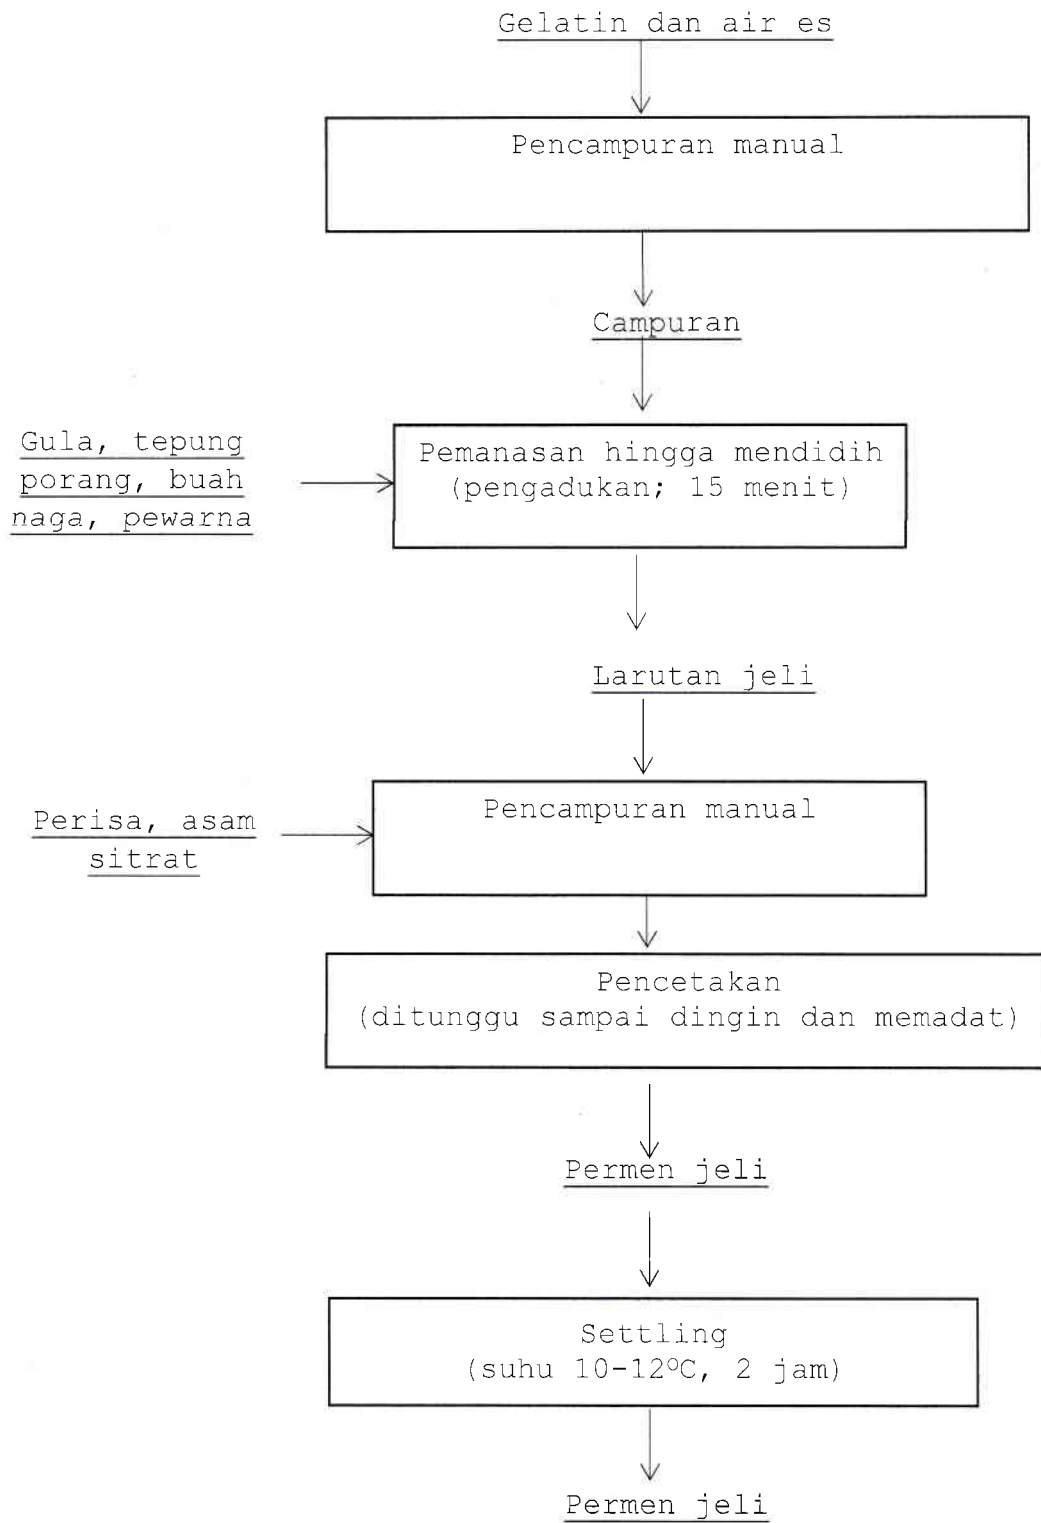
Gelatin dan air es

Pencampuran manual

Campuran

Gula, tepung porang, buah naga, pewarna

Pemanasan hingga mendidih (pengadukan; 15 menit)

Larutan jeli

Perisa, asam sitrat

Pencampuran manual

Pencetakan (ditunggu sampai dingin dan memadat)

Permen jeli

Settling (suhu 10-12°C, 2 jam)

Permen jeli